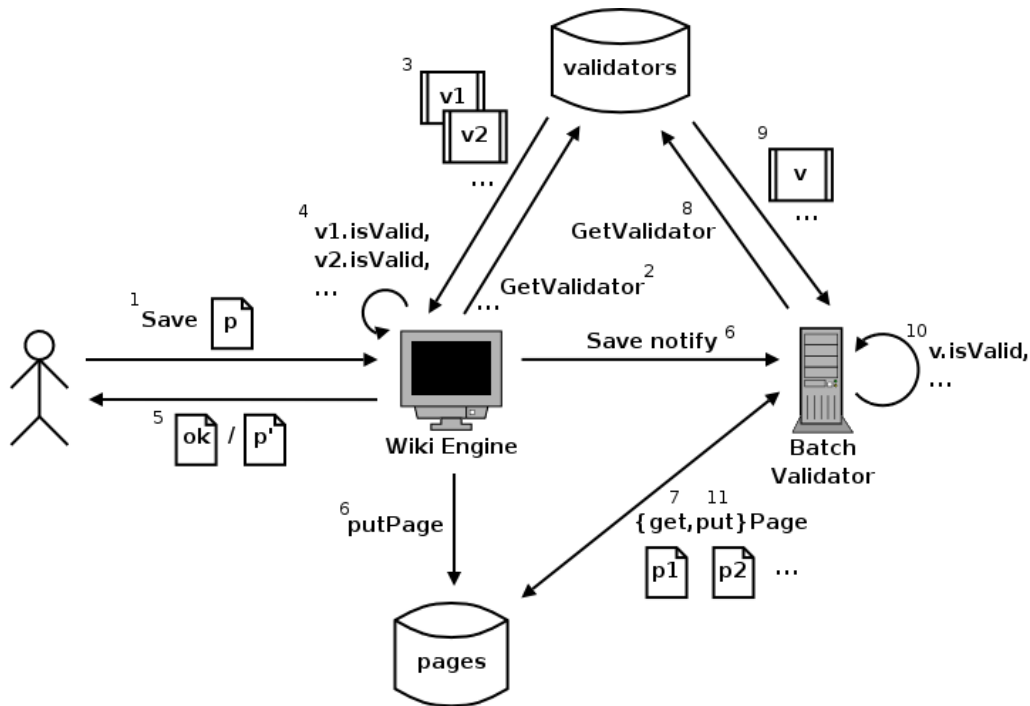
validators

3
v1
v2
...

9
v
...

4
v1.isValid,
v2.isValid,
...

8
GetValidator

GetValidator 2
...

1 Save
p

Save notify 6

10
v.isValid,
...

5
ok / p'

Wiki Engine

Batch Validator

6 putPage

7 11
{get,put}Page
p1 p2 ...

pages